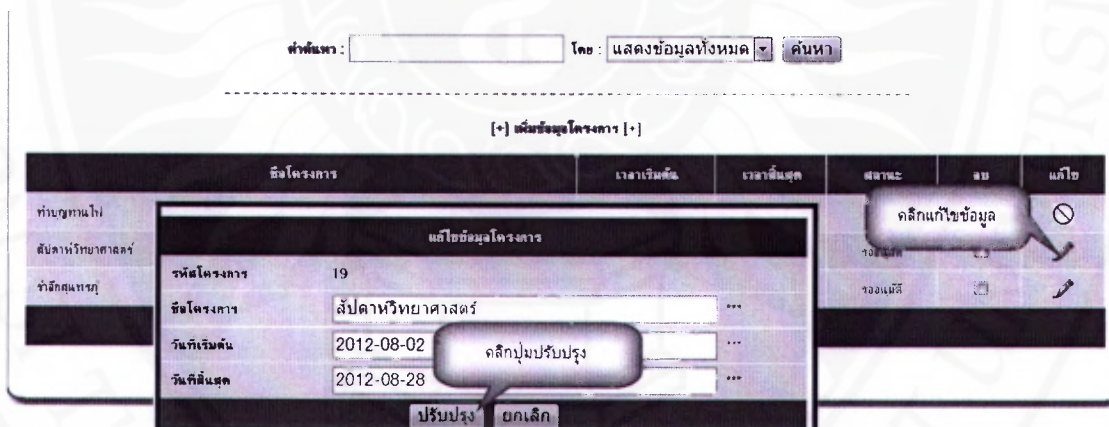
คำค้นหา : [ ] โดย : แสดงข้อมูลทั้งหมด ค้นหา

[+] เพิ่มข้อมูลโครงการ [+]

| ชื่อโครงการ | เวลาเริ่มต้น | เวลาสิ้นสุด | สถานะ | ลบ | แก้ไข |
|---|---|---|---|---|---|
| ทำบุญทานไฟ | | | | | |
| สัปดาห์วิทยาศาสตร์ | | | รออนุมัติ | | |
| รักษ์สมุนไพร | | | รออนุมัติ | | |

คลิกแก้ไขข้อมูล

แก้ไขข้อมูลโครงการ

| | |
|---|---|
| รหัสโครงการ | 19 |
| ชื่อโครงการ | สัปดาห์วิทยาศาสตร์ ... |
| วันที่เริ่มต้น | 2012-08-02 ... |
| วันที่สิ้นสุด | 2012-08-28 ... |

คลิกปุ่มปรับปรุง

ปรับปรุง ยกเลิก